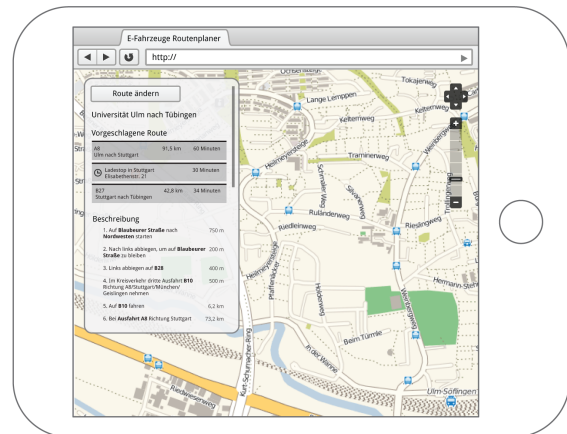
E-Fahrzeuge Routenplaner

http://

Route ändern

Universität Ulm nach Tübingen

Vorgeschlagene Route

| A8 | 91,5 km | 60 Minuten |
|---|---|---|
| Ulm nach Stuttgart | | |
| Ladestop in Stuttgart Elisabethenstr. 21 | | 30 Minuten |
| B27 | 42,8 km | 34 Minuten |
| Stuttgart nach Tübingen | | |

Beschreibung

1. Auf **Blaubeurer Straße** nach **Nordwesten** starten 750 m

2. Nach links abbiegen, um auf **Blaubeurer Straße** zu bleiben 200 m

3. Links abbiegen auf **B28** 400 m

4. Im Kreisverkehr dritte Ausfahrt **B10** Richtung A8/Stuttgart/München/Geislingen nehmen 500 m

5. Auf **B10** fahren 6,2 km

6. Bei **Ausfahrt A8** Richtung Stuttgart 73,2 km

Lange Lemppen
Tokajerweg
Kelternweg
Kelternweg
Traminerweg
Ruländerweg
Riedleinweg
Rieslingweg
Hermann-Stern
Beim Türmle
In der Wanne
Kurt-Schumacher-Ring
Ulm-Söflingen
Heimstettenstraße
Pfaffenäcker
Holderweg
Veltlinerweg
Weinbergweg
Silvanerweg
Schindler Weg